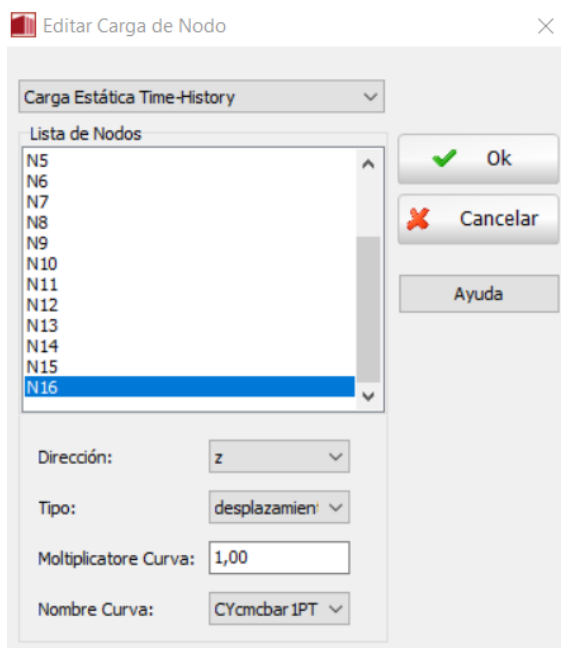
Editar Carga de Nodo

Carga Estática Time-History

Lista de Nodos

N5
N6
N7
N8
N9
N10
N11
N12
N13
N14
N15
N16

Ok

Cancelar

Ayuda

Dirección: z

Tipo: desplazamient

Moltiplicatore Curva: 1,00

Nombre Curva: CYcmcbar 1PT